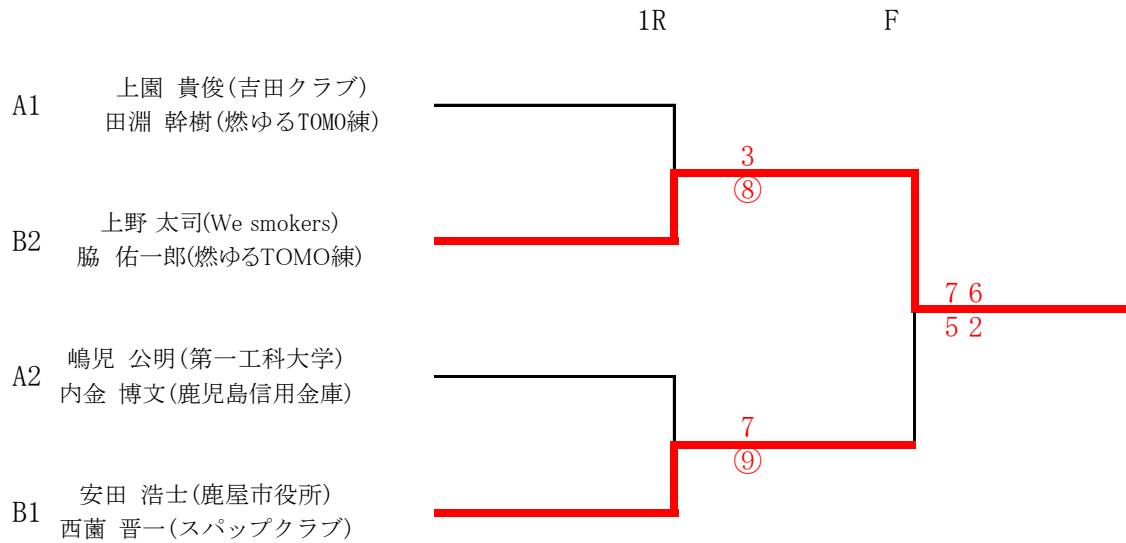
1R

F

A1
上園 貴俊(吉田クラブ)
田淵 幹樹(燃ゆるTOMO練)

B2
上野 太司(We smokers)
脇 佑一郎(燃ゆるTOMO練)

A2
嶋児 公明(第一工科大学)
内金 博文(鹿児島信用金庫)

B1
安田 浩士(鹿屋市役所)
西薗 晋一(スパップクラブ)

3
⑧

7
⑨

7 6
5 2